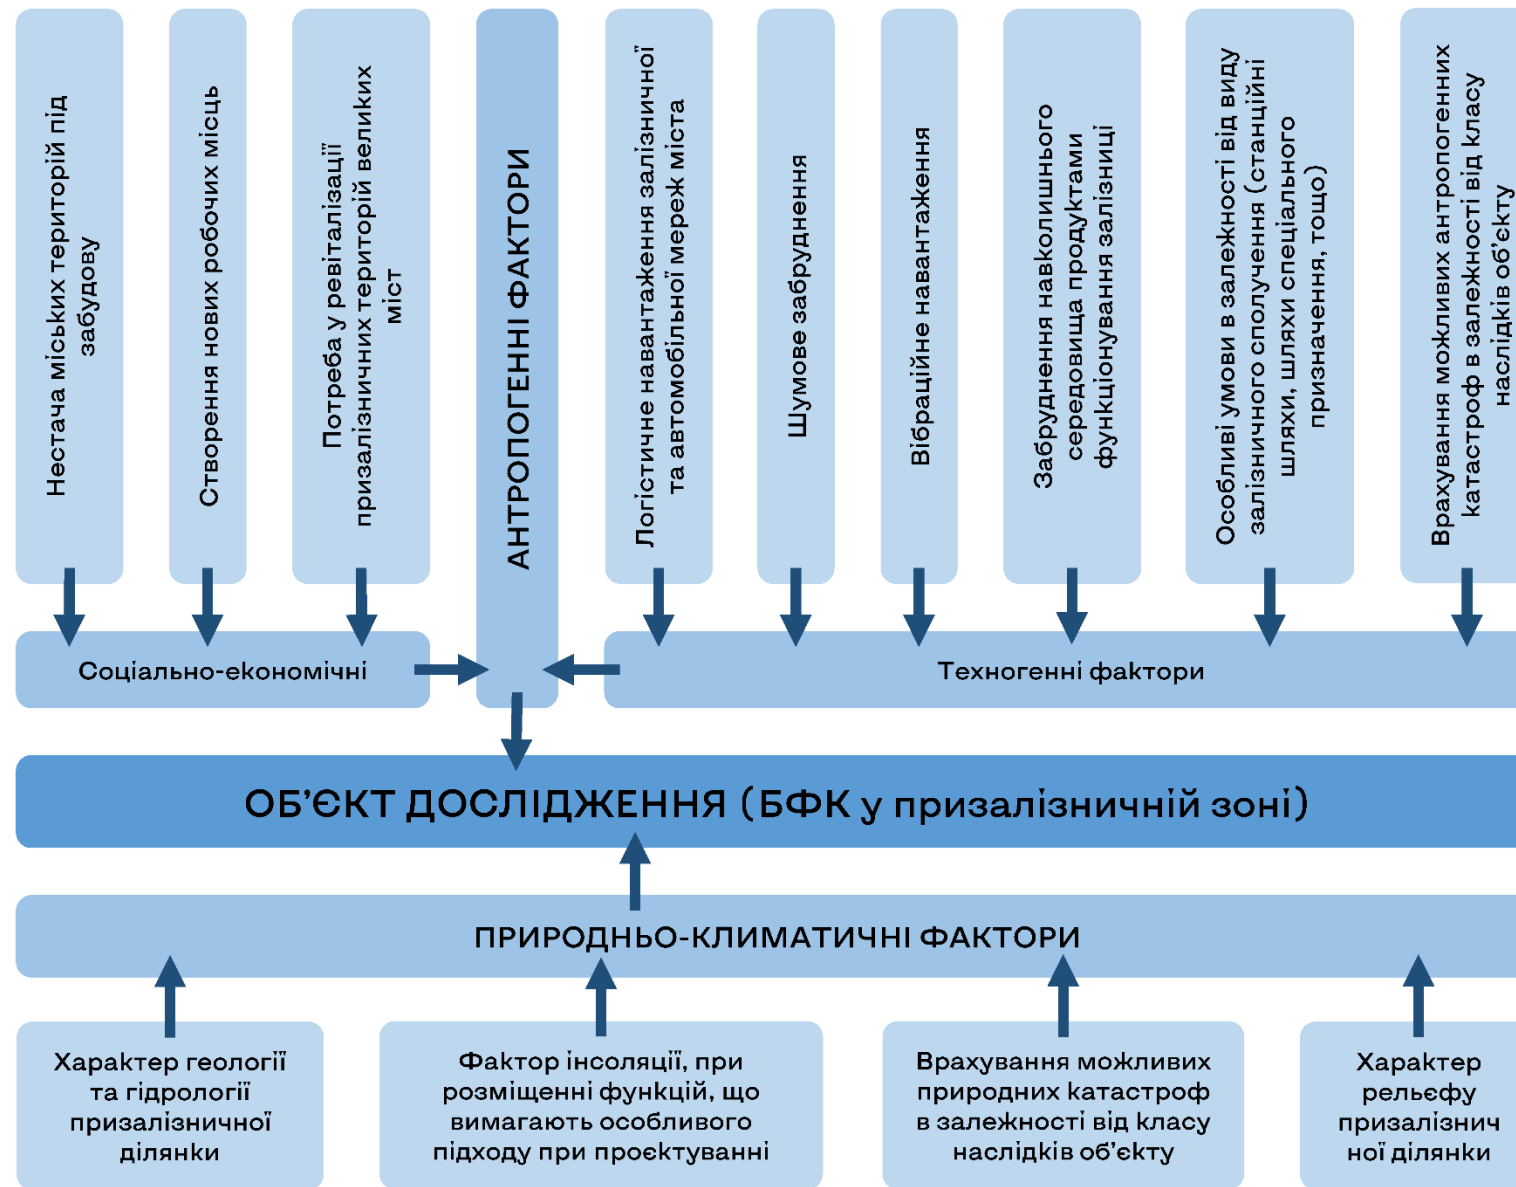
Нестача міських територій під забудову

Створення нових робочих місць

Потреба у ревіталізації призалізничних територій великих міст

АНТРОПОГЕННІ ФАКТОРИ

Логістичне навантаження залізничної та автомобільної мереж міста

Шумове забруднення

Вібраційне навантаження

Забруднення навколишнього середовища продуктами функціонування залізниці

Особливі умови в залежності від виду залізничного сполучення (станційні шляхи, шляхи спеціального призначення, тощо)

Врахування можливих антропогенних катастроф в залежності від класу наслідків об'єкту

Соціально-економічні

Техногенні фактори

ОБ'ЄКТ ДОСЛІДЖЕННЯ (БФК у призалізничній зоні)

ПРИРОДНЬО-КЛИМАТИЧНІ ФАКТОРИ

Характер геології та гідрології призалізничної ділянки

Фактор інсоляції, при розміщенні функцій, що вимагають особливого підходу при проєктуванні

Врахування можливих природних катастроф в залежності від класу наслідків об'єкту

Характер рельєфу призалізничної ділянки